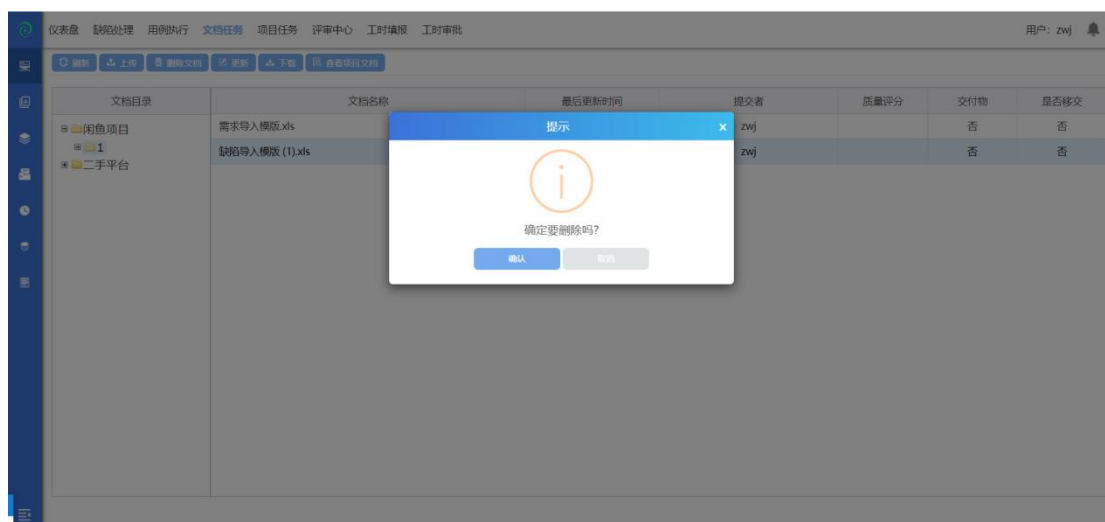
仪表盘 缺陷处理 用例执行 文档任务 项目任务 评审中心 工时填报 工时审批

用户: zwj

刷新 上传 删除文档 更新 下载 查看项目文档

| 文档目录 | 文档名称 | 最后更新时间 | 提交者 | 质量评分 | 交付物 | 是否移交 |
|---|---|---|---|---|---|---|
| 闲鱼项目 | 需求导入模版.xls | | zwj | | 否 | 否 |
| 1 | 缺陷导入模版 (1).xls | | zwj | | 否 | 否 |
| 二手平台 | | | | | | |

提示

确定要删除吗?

确认 取消